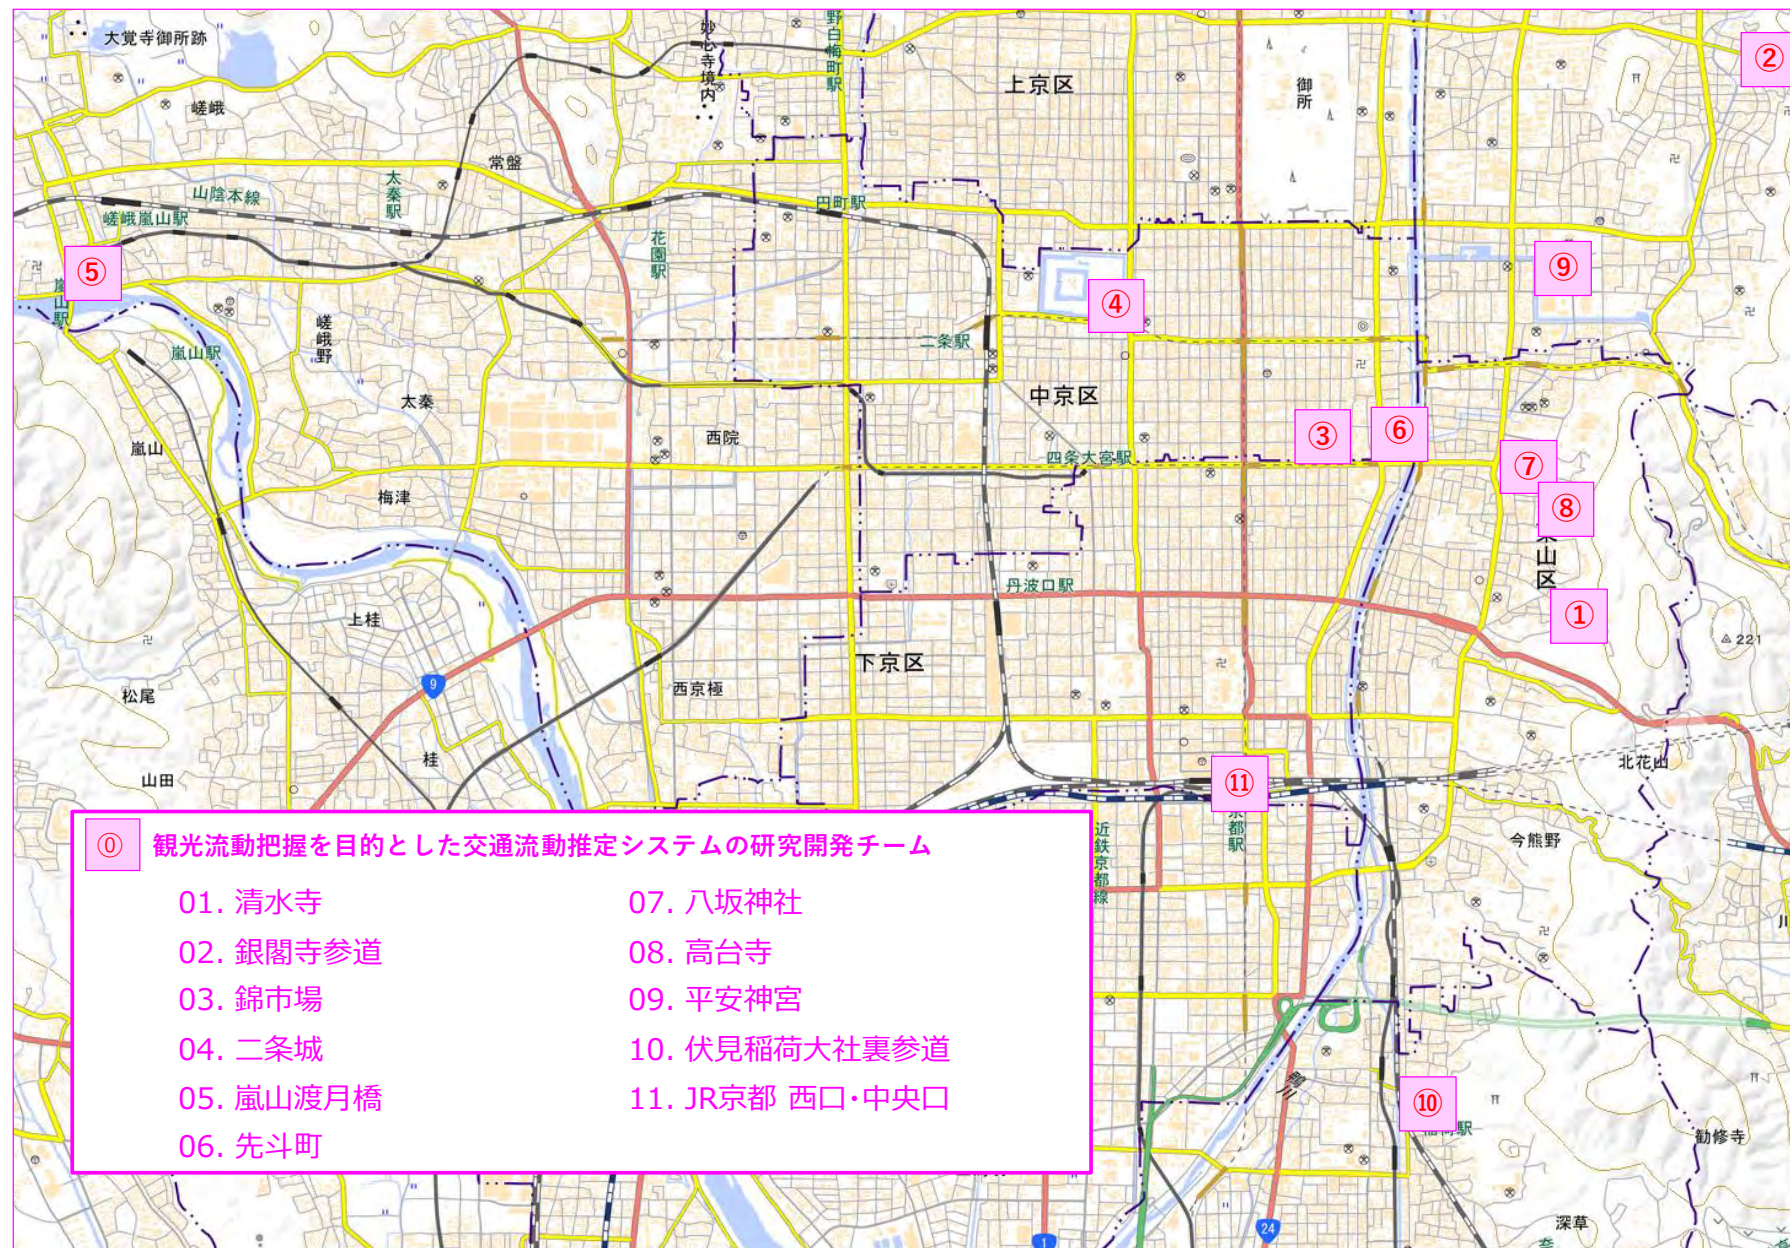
大覚寺御所跡
嵯峨
常盤
山陰本線
嵯峨嵐山駅
太秦駅
花園駅
妙心寺境内
野白梅町駅
円町駅
上京区
御所
②
⑤
嵐山駅
嵯峨野
太秦
④
二条駅
⑨
中京区
西院
嵐山
梅津
③
⑥
四条大宮駅
⑦
⑧
東山区
丹波口駅
①
221
上桂
9
下京区
西京極
松尾
桂
山田
北花山
⑪
京都駅
近鉄京都線
今熊野
⑩
稲荷駅
勧修寺
深草
24
1

⓪ 観光流動把握を目的とした交通流動推定システムの研究開発チーム
01. 清水寺
02. 銀閣寺参道
03. 錦市場
04. 二条城
05. 嵐山渡月橋
06. 先斗町
07. 八坂神社
08. 高台寺
09. 平安神宮
10. 伏見稲荷大社裏参道
11. JR京都 西口・中央口